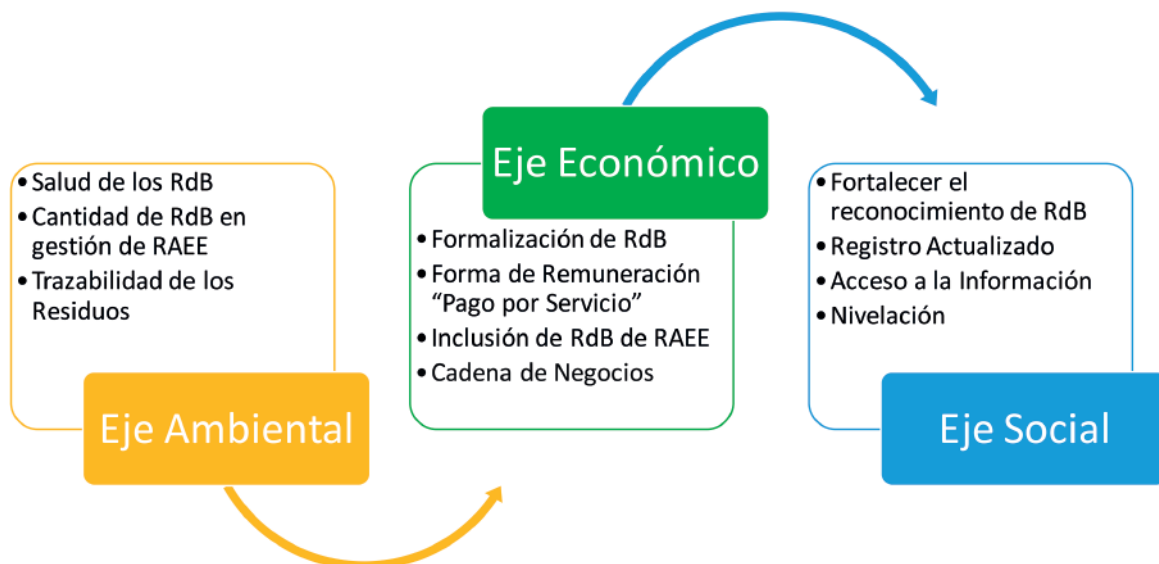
• Salud de los RdB
• Cantidad de RdB en gestión de RAEE
• Trazabilidad de los Residuos

Eje Ambiental

Eje Económico

• Formalización de RdB
• Forma de Remuneración "Pago por Servicio"
• Inclusión de RdB de RAEE
• Cadena de Negocios

• Fortalecer el reconocimiento de RdB
• Registro Actualizado
• Acceso a la Información
• Nivelación

Eje Social